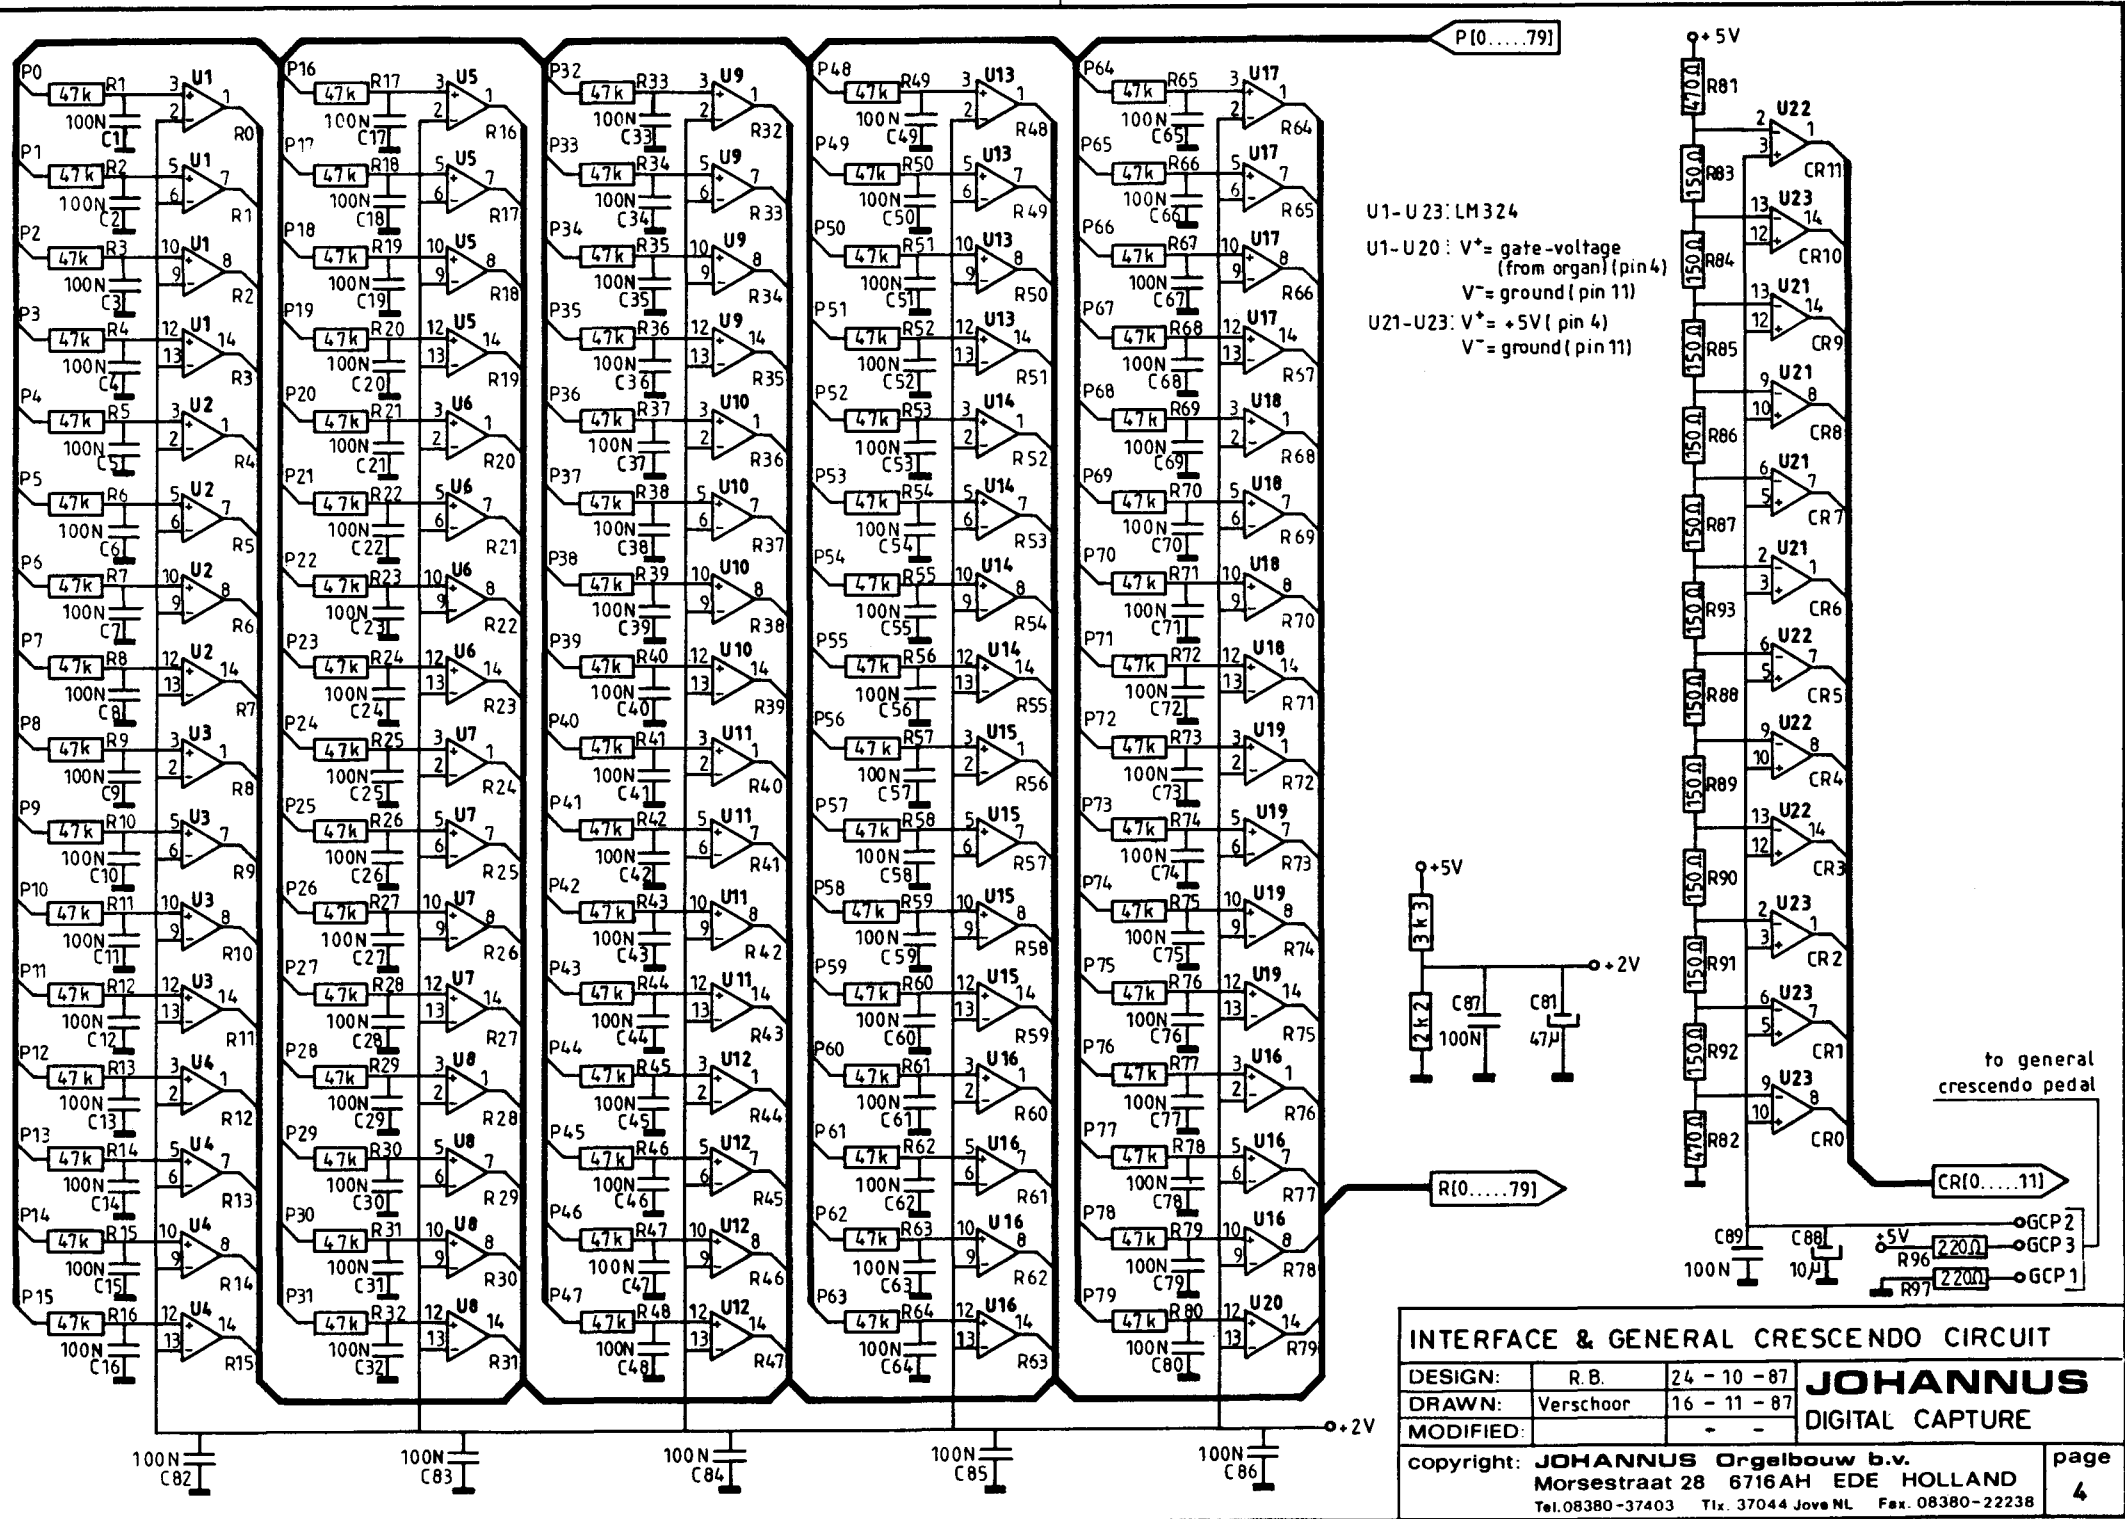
P[0.....79]

P0 47k R1 3 U1 2 1 100N C1 R0
P1 47k R2 5 U1 6 7 100N C2 R1
P2 47k R3 10 U1 9 8 100N C3 R2
P3 47k R4 12 U1 13 14 100N C4 R3
P4 47k R5 3 U2 2 1 100N C5 R4
P5 47k R6 5 U2 6 7 100N C6 R5
P6 47k R7 10 U2 9 8 100N C7 R6
P7 47k R8 12 U2 13 14 100N C8 R7
P8 47k R9 3 U3 2 1 100N C9 R8
P9 47k R10 5 U3 6 7 100N C10 R9
P10 47k R11 10 U3 9 8 100N C11 R10
P11 47k R12 12 U3 13 14 100N C12 R11
P12 47k R13 3 U4 2 1 100N C13 R12
P13 47k R14 5 U4 6 7 100N C14 R13
P14 47k R15 10 U4 9 8 100N C15 R14
P15 47k R16 12 U4 13 14 100N C16 R15

P16 47k R17 3 U5 2 1 100N C17 R16
P17 47k R18 5 U5 6 7 100N C18 R17
P18 47k R19 10 U5 9 8 100N C19 R18
P19 47k R20 12 U5 13 14 100N C20 R19
P20 47k R21 3 U6 2 1 100N C21 R20
P21 47k R22 5 U6 6 7 100N C22 R21
P22 47k R23 10 U6 9 8 100N C23 R22
P23 47k R24 12 U6 13 14 100N C24 R23
P24 47k R25 3 U7 2 1 100N C25 R24
P25 47k R26 5 U7 6 7 100N C26 R25
P26 47k R27 10 U7 9 8 100N C27 R26
P27 47k R28 12 U7 13 14 100N C28 R27
P28 47k R29 3 U8 2 1 100N C29 R28
P29 47k R30 5 U8 6 7 100N C30 R29
P30 47k R31 10 U8 9 8 100N C31 R30
P31 47k R32 12 U8 13 14 100N C32 R31

P32 47k R33 3 U9 2 1 100N C33 R32
P33 47k R34 5 U9 6 7 100N C34 R33
P34 47k R35 10 U9 9 8 100N C35 R34
P35 47k R36 12 U9 13 14 100N C36 R35
P36 47k R37 3 U10 2 1 100N C37 R36
P37 47k R38 5 U10 6 7 100N C38 R37
P38 47k R39 10 U10 9 8 100N C39 R38
P39 47k R40 12 U10 13 14 100N C40 R39
P40 47k R41 3 U11 2 1 100N C41 R40
P41 47k R42 5 U11 6 7 100N C42 R41
P42 47k R43 10 U11 9 8 100N C43 R42
P43 47k R44 12 U11 13 14 100N C44 R43
P44 47k R45 3 U12 2 1 100N C45 R44
P45 47k R46 5 U12 6 7 100N C46 R45
P46 47k R47 10 U12 9 8 100N C47 R46
P47 47k R48 12 U12 13 14 100N C48 R47

P48 47k R49 3 U13 2 1 100N C49 R48
P49 47k R50 5 U13 6 7 100N C50 R49
P50 47k R51 10 U13 9 8 100N C51 R50
P51 47k R52 12 U13 13 14 100N C52 R51
P52 47k R53 3 U14 2 1 100N C53 R52
P53 47k R54 5 U14 6 7 100N C54 R53
P54 47k R55 10 U14 9 8 100N C55 R54
P55 47k R56 12 U14 13 14 100N C56 R55
P56 47k R57 3 U15 2 1 100N C57 R56
P57 47k R58 5 U15 6 7 100N C58 R57
P58 47k R59 10 U15 9 8 100N C59 R58
P59 47k R60 12 U15 13 14 100N C60 R59
P60 47k R61 3 U16 2 1 100N C61 R60
P61 47k R62 5 U16 6 7 100N C62 R61
P62 47k R63 10 U16 9 8 100N C63 R62
P63 47k R64 12 U16 13 14 100N C64 R63

P64 47k R65 3 U17 2 1 100N C65 R64
P65 47k R66 5 U17 6 7 100N C66 R65
P66 47k R67 10 U17 9 8 100N C67 R66
P67 47k R68 12 U17 13 14 100N C68 R67
P68 47k R69 3 U18 2 1 100N C69 R68
P69 47k R70 5 U18 6 7 100N C70 R69
P70 47k R71 10 U18 9 8 100N C71 R70
P71 47k R72 12 U18 13 14 100N C72 R71
P72 47k R73 3 U19 2 1 100N C73 R72
P73 47k R74 5 U19 6 7 100N C74 R73
P74 47k R75 10 U19 9 8 100N C75 R74
P75 47k R76 12 U19 13 14 100N C76 R75
P76 47k R77 3 U16 2 1 100N C77 R76
P77 47k R78 5 U16 6 7 100N C78 R77
P78 47k R79 10 U16 9 8 100N C79 R78
P79 47k R80 12 U20 13 14 100N C80 R79

R[0.....79]

100N C82 100N C83 100N C84 100N C85 100N C86 +2V

U1-U23: LM324
U1-U20: V$^+$= gate-voltage (from organ) (pin 4)
V$^-$= ground (pin 11)
U21-U23: V$^+$= +5V (pin 4)
V$^-$= ground (pin 11)

+5V 3k3 2k2 C87 100N C81 47μ +2V

+5V
470Ω R81
2 U22 3 1 CR11
150Ω R83
13 U23 12 14 CR10
150Ω R84
13 U21 12 14 CR9
150Ω R85
9 U21 10 8 CR8
150Ω R86
6 U21 5 7 CR7
150Ω R87
2 U21 3 1 CR6
150Ω R93
6 U22 5 7 CR5
150Ω R88
9 U22 10 8 CR4
150Ω R89
13 U22 12 14 CR3
150Ω R90
2 U23 3 1 CR2
150Ω R91
6 U23 5 7 CR1
150Ω R92
9 U23 10 8 CR0
470Ω R82

to general crescendo pedal
CR[0.....11]
C89 100N C88 10μ +5V R96 220Ω R97 220Ω GCP2 GCP3 GCP1

INTERFACE & GENERAL CRESCENDO CIRCUIT
| DESIGN: | R.B. | 24 - 10 - 87 |
| DRAWN: | Verschoor | 16 - 11 - 87 |
| MODIFIED: | | - - |
JOHANNUS
DIGITAL CAPTURE
copyright: JOHANNUS Orgelbouw b.v. Morsestraat 28 6716AH EDE HOLLAND Tel.08380-37403 Tlx. 37044 Jove NL Fax. 08380-22238
page 4